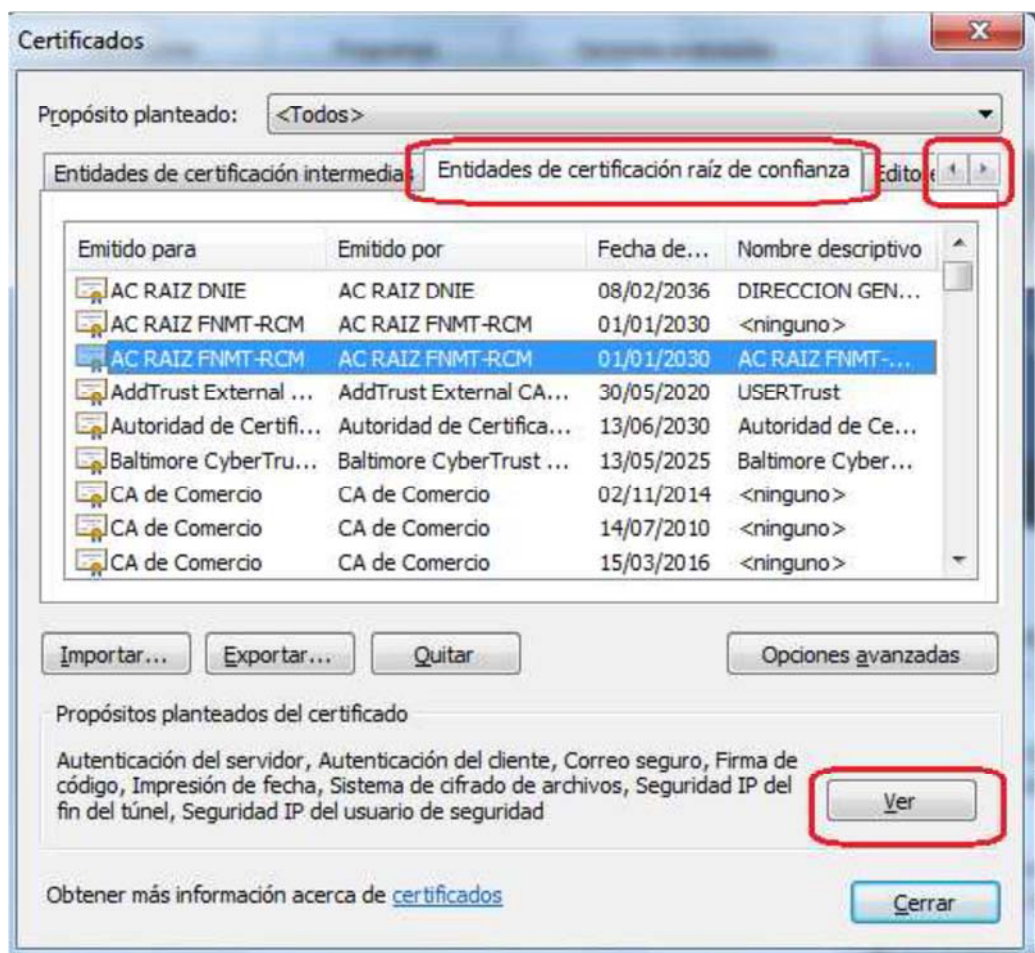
Certificados

Propósito planteado: <Todos>

Entidades de certificación intermedias | Entidades de certificación raíz de confianza | Editor

| Emitido para | Emitido por | Fecha de... | Nombre descriptivo |
|---|---|---|---|
| AC RAIZ DNIE | AC RAIZ DNIE | 08/02/2036 | DIRECCION GEN... |
| AC RAIZ FNMT-RCM | AC RAIZ FNMT-RCM | 01/01/2030 | <ninguno> |
| AC RAIZ FNMT-RCM | AC RAIZ FNMT-RCM | 01/01/2030 | AC RAIZ FNMT-... |
| AddTrust External ... | AddTrust External CA... | 30/05/2020 | USERTrust |
| Autoridad de Certifi... | Autoridad de Certifica... | 13/06/2030 | Autoridad de Ce... |
| Baltimore CyberTru... | Baltimore CyberTrust ... | 13/05/2025 | Baltimore Cyber... |
| CA de Comercio | CA de Comercio | 02/11/2014 | <ninguno> |
| CA de Comercio | CA de Comercio | 14/07/2010 | <ninguno> |
| CA de Comercio | CA de Comercio | 15/03/2016 | <ninguno> |

Importar... Exportar... Quitar Opciones avanzadas

Propósitos planteados del certificado

Autenticación del servidor, Autenticación del cliente, Correo seguro, Firma de código, Impresión de fecha, Sistema de cifrado de archivos, Seguridad IP del fin del túnel, Seguridad IP del usuario de seguridad

Ver

Obtener más información acerca de certificados

Cerrar